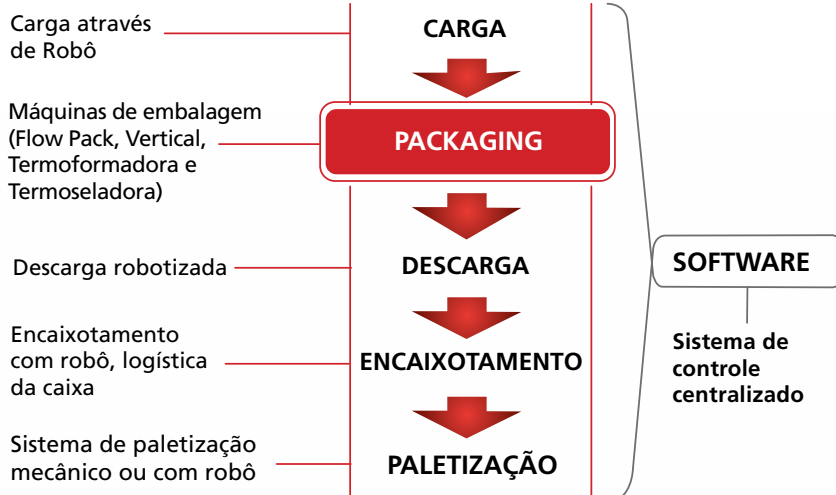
Carga através de Robô

CARGA

Máquinas de embalagem (Flow Pack, Vertical, Termoformadora e Termoseladora)

PACKAGING

Descarga robotizada

DESCARGA

Encaixotamento com robô, logística da caixa

ENCAIXOTAMENTO

Sistema de paletização mecânico ou com robô

PALETIZAÇÃO

SOFTWARE

Sistema de controle centralizado